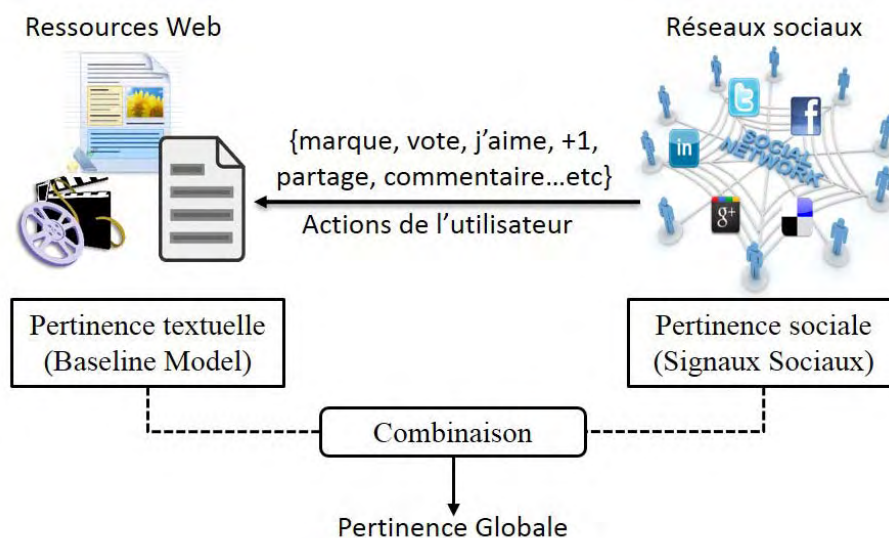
Ressources Web

Réseaux sociaux

{marque, vote, j’aime, +1, partage, commentaire…etc}

Actions de l’utilisateur

SOCIAL NETWORK

in

f

g+

Pertinence textuelle (Baseline Model)

Pertinence sociale (Signaux Sociaux)

Combinaison

Pertinence Globale